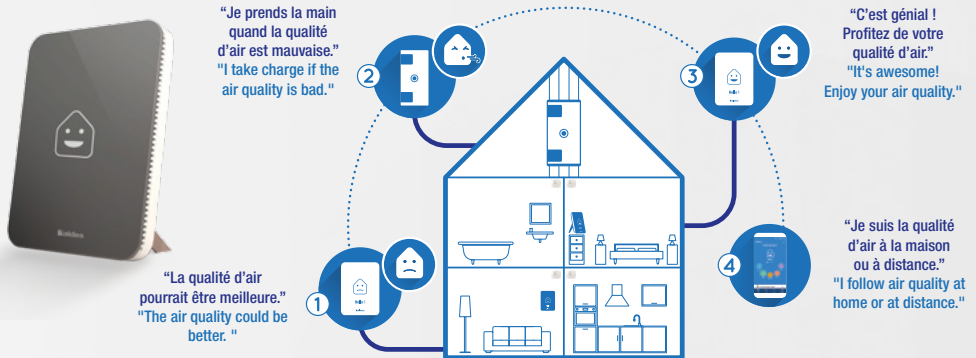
"Je prends la main quand la qualité d'air est mauvaise."
"I take charge if the air quality is bad."

2

"C'est génial ! Profitez de votre qualité d'air."
"It's awesome! Enjoy your air quality."

3

"La qualité d'air pourrait être meilleure."
"The air quality could be better. "

1

"Je suis la qualité d'air à la maison ou à distance."
"I follow air quality at home or at distance."

4

aldes